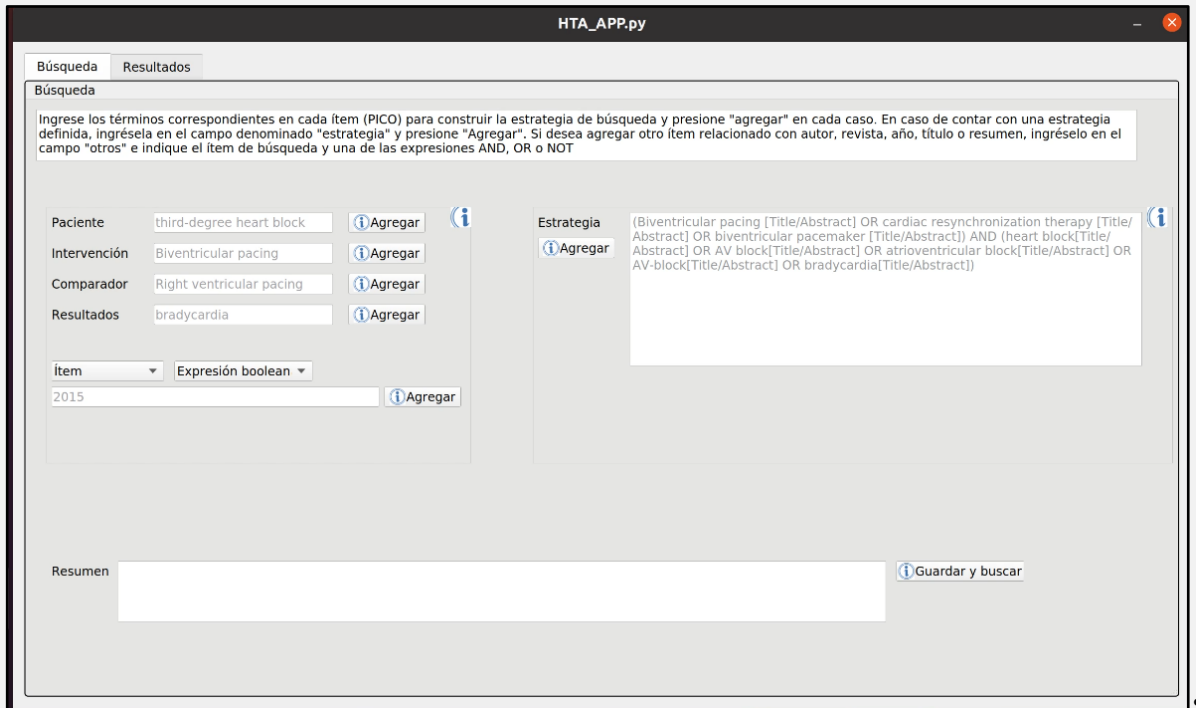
HTA_APP.py

Búsqueda Resultados

Búsqueda

Ingrese los términos correspondientes en cada ítem (PICO) para construir la estrategia de búsqueda y presione "agregar" en cada caso. En caso de contar con una estrategia definida, ingrésela en el campo denominado "estrategia" y presione "Agregar". Si desea agregar otro ítem relacionado con autor, revista, año, título o resumen, ingréselo en el campo "otros" e indique el ítem de búsqueda y una de las expresiones AND, OR o NOT

Paciente third-degree heart block Agregar

Intervención Biventricular pacing Agregar

Comparador Right ventricular pacing Agregar

Resultados bradycardia Agregar

Ítem Expresión boolean

2015 Agregar

Estrategia Agregar

(Biventricular pacing [Title/Abstract] OR cardiac resynchronization therapy [Title/Abstract] OR biventricular pacemaker [Title/Abstract]) AND (heart block[Title/Abstract] OR AV block[Title/Abstract] OR atrioventricular block[Title/Abstract] OR AV-block[Title/Abstract] OR bradycardia[Title/Abstract])

Resumen

Guardar y buscar